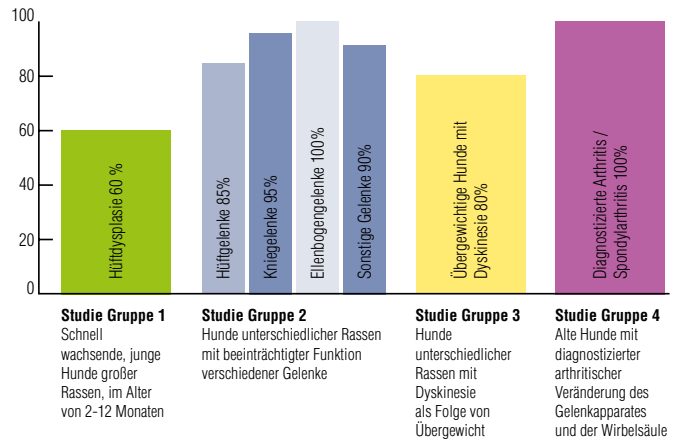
100
80
60
40
20
0

Hüftdysplasie 60 %

Hüftgelenke 85%
Kniegelenke 95%
Ellenbogengelenke 100%
Sonstige Gelenke 90%

Übergewichtige Hunde mit Dyskinesie 80%

Diagnostizierte Arthritis / Spondylarthritis 100%

**Studie Gruppe 1**
Schnell wachsende, junge Hunde großer Rassen, im Alter von 2-12 Monaten

**Studie Gruppe 2**
Hunde unterschiedlicher Rassen mit beeinträchtigter Funktion verschiedener Gelenke

**Studie Gruppe 3**
Hunde unterschiedlicher Rassen mit Dyskinesie als Folge von Übergewicht

**Studie Gruppe 4**
Alte Hunde mit diagnostizierter arthritischer Veränderung des Gelenkapparates und der Wirbelsäule